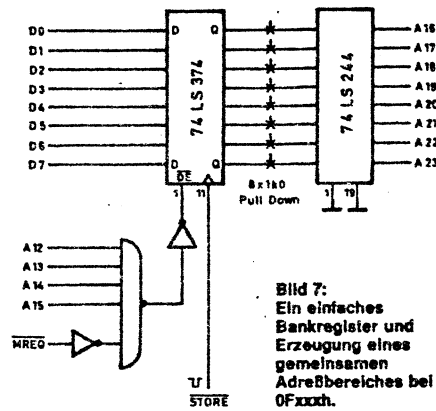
D0
D1
D2
D3
D4
D5
D6
D7
D
D
Q
Q
74 LS 374
$\overline{OE}$
1
11
8x1k0
Pull Down
74 LS 244
1
19
A16
A17
A18
A19
A20
A21
A22
A23
A12
A13
A14
A15
$\overline{MREQ}$
$\overline{STORE}$

Bild 7:
Ein einfaches Bankregister und Erzeugung eines gemeinsamen Adreßbereiches bei 0Fxxxh.